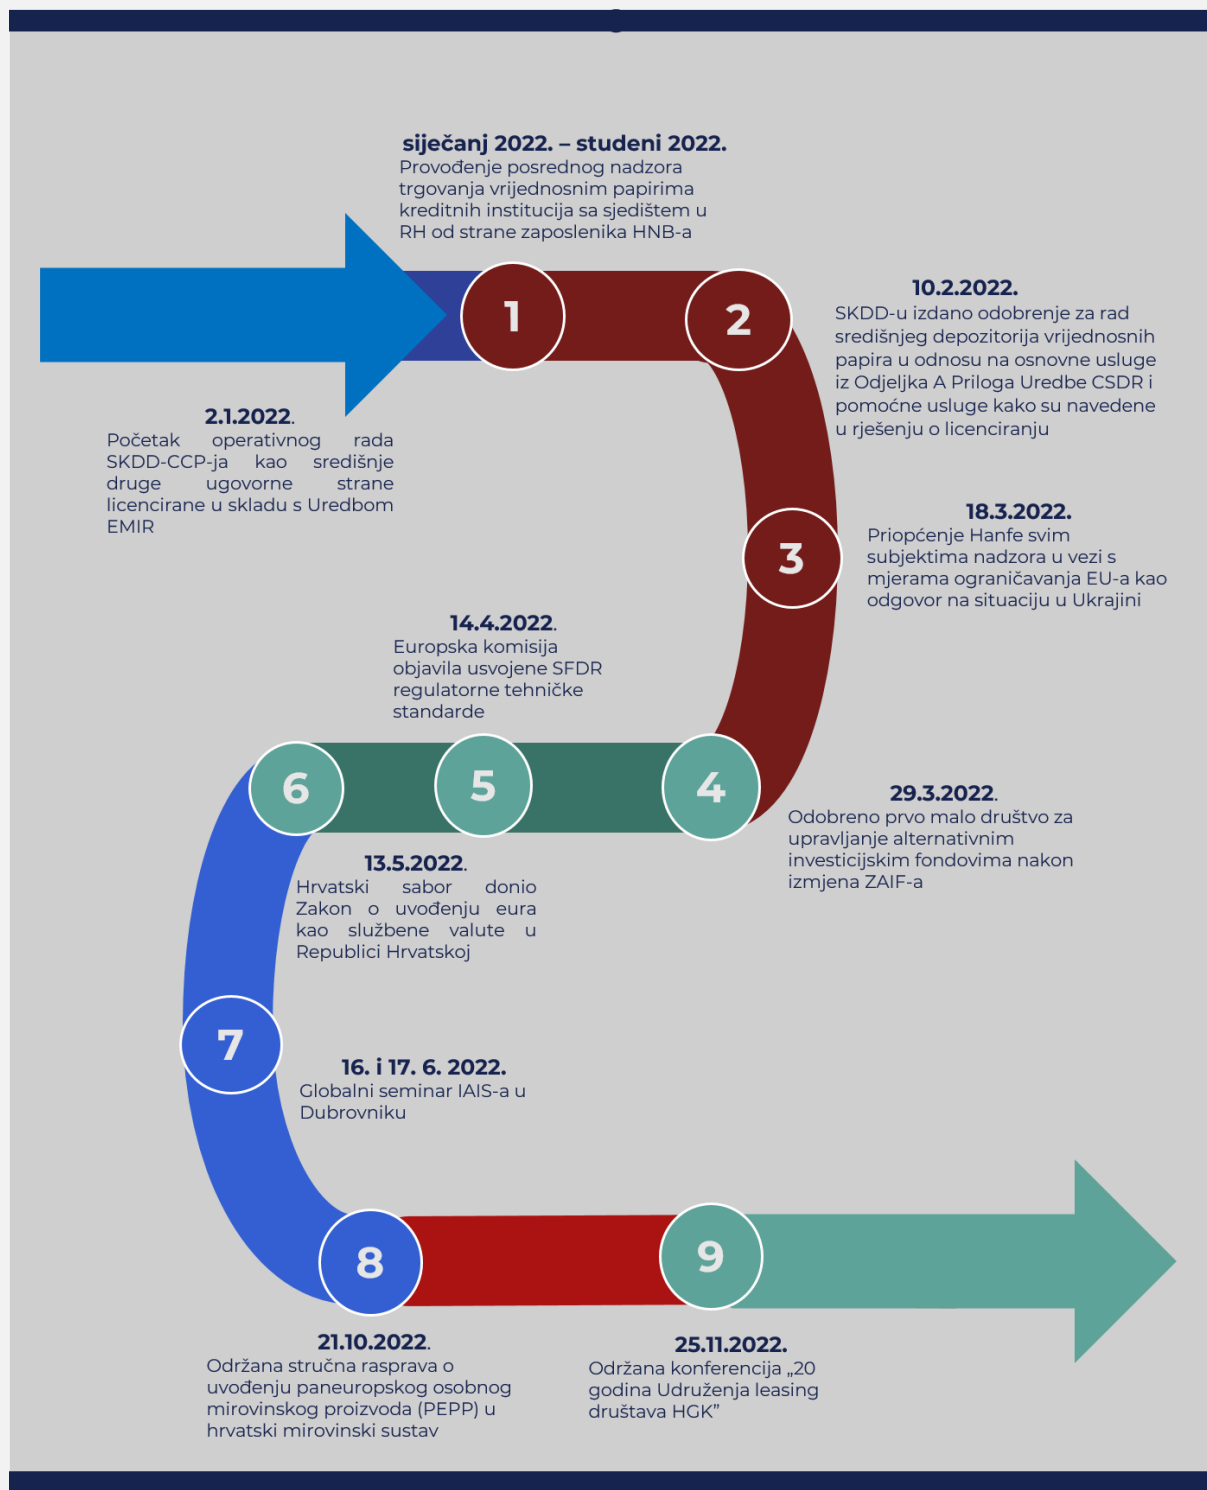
siječanj 2022. – studeni 2022.
Provođenje posrednog nadzora trgovanja vrijednosnim papirima kreditnih institucija sa sjedištem u RH od strane zaposlenika HNB-a

1

2

10.2.2022.
SKDD-u izdano odobrenje za rad središnjeg depozitorija vrijednosnih papira u odnosu na osnovne usluge iz Odjeljka A Priloga Uredbe CSDR i pomoćne usluge kako su navedene u rješenju o licenciranju

2.1.2022.
Početak operativnog rada SKDD-CCP-ja kao središnje druge ugovorne strane licencirane u skladu s Uredbom EMIR

3

18.3.2022.
Priopćenje Hanfe svim subjektima nadzora u vezi s mjerama ograničavanja EU-a kao odgovor na situaciju u Ukrajini

14.4.2022.
Europska komisija objavila usvojene SFDR regulatorne tehničke standarde

6

5

4

29.3.2022.
Odobreno prvo malo društvo za upravljanje alternativnim investicijskim fondovima nakon izmjena ZAIF-a

13.5.2022.
Hrvatski sabor donio Zakon o uvođenju eura kao službene valute u Republici Hrvatskoj

7

16. i 17. 6. 2022.
Globalni seminar IAIS-a u Dubrovniku

8

9

21.10.2022.
Održana stručna rasprava o uvođenju paneuropskog osobnog mirovinskog proizvoda (PEPP) u hrvatski mirovinski sustav

25.11.2022.
Održana konferencija „20 godina Udruženja leasing društava HGK"